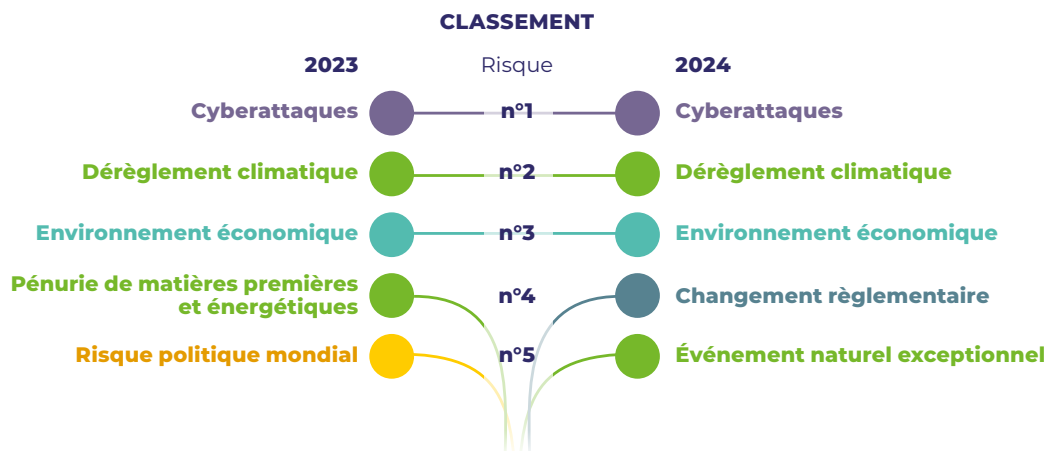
CLASSEMENT

2023

Risque

2024

Cyberattaques

n°1

Cyberattaques

Dérèglement climatique

n°2

Dérèglement climatique

Environnement économique

n°3

Environnement économique

Pénurie de matières premières et énergétiques

n°4

Changement règlementaire

Risque politique mondial

n°5

Événement naturel exceptionnel